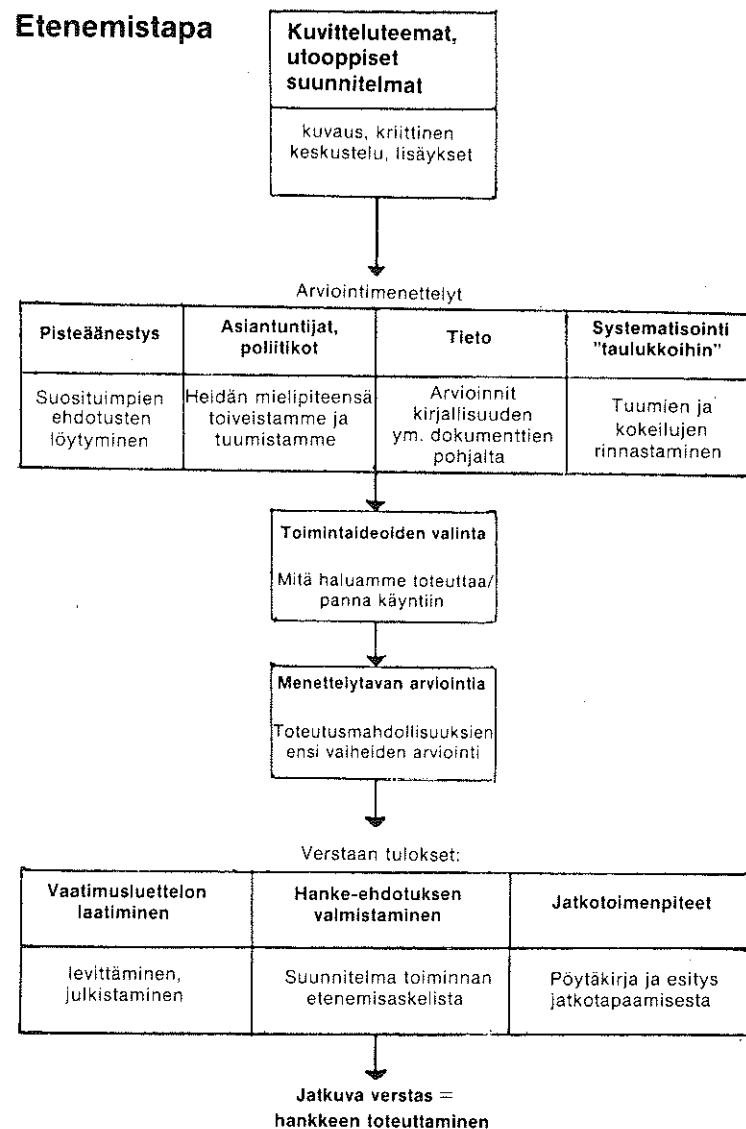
Etenemistapa

Kuvitteluteemat, utooppiset suunnitelmat

kuvaus, kriittinen keskustelu, lisäykset

Arviointimenettelyt

| Pisteäänestys | Asiantuntijat, poliitikot | Tieto | Systematisointi "taulukkoihin" |
|---|---|---|---|
| Suosituimpien ehdotusten löytyminen | Heidän mielipiteensä toiveistamme ja tuumistamme | Arvioinnit kirjallisuuden ym. dokumenttien pohjalta | Tuumien ja kokeilujen rinnastaminen |

Toimintaideoiden valinta

Mitä haluamme toteuttaa/ panna käyntiin

Menettelytavan arviointia

Toteutusmahdollisuuksien ensi vaiheiden arviointi

Verstaan tulokset:

| Vaatimusluettelon laatiminen | Hanke-ehdotuksen valmistaminen | Jatkotoimenpiteet |
|---|---|---|
| levittäminen, julkistaminen | Suunnitelma toiminnan etenemisaskelista | Pöytäkirja ja esitys jatkotapaamisesta |

Jatkuva verstas = hankkeen toteuttaminen